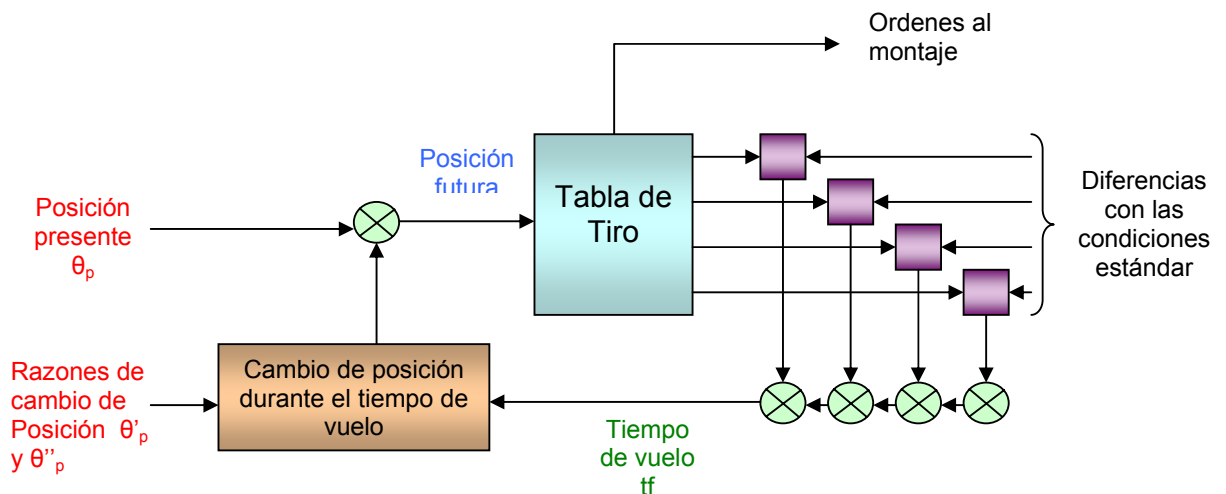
Ordenes al montaje

Posición futura

Tabla de Tiro

Diferencias con las condiciones estándar

Posición presente $\theta_p$

Razones de cambio de Posición $\theta'_p$ y $\theta''_p$

Cambio de posición durante el tiempo de vuelo

Tiempo de vuelo tf